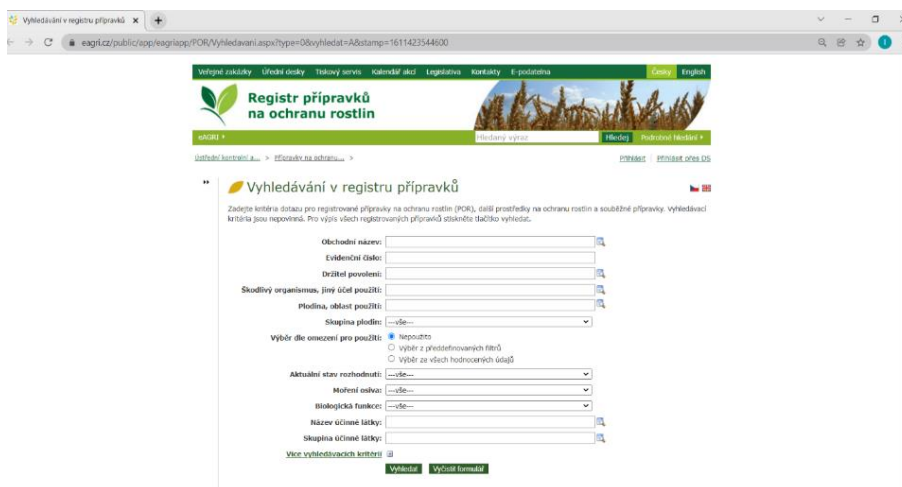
Vyhledávání v registru přípravků ×

eagri.cz/public/app/eagriapp/POR/Vyhledavani.aspx?type=0&vyhledat=A&stamp=1611423544600

Veřejné zakázky Úřední desky Tiskový servis Kalendář akcí Legislativa Kontakty E-podatelna Česky English

Registr přípravků na ochranu rostlin

eAGRI ▸ Hledaný výraz Hledej Podrobné hledání ▸

Ústřední kontrolní a... > Přípravky na ochranu... >

Přihlásit | Přihlásit přes DS

Vyhledávání v registru přípravků

Zadejte kritéria dotazu pro registrované přípravky na ochranu rostlin (POR), další prostředky na ochranu rostlin a souběžné přípravky. Vyhledávací kritéria jsou nepovinná. Pro výpis všech registrovaných přípravků stiskněte tlačítko vyhledat.

Obchodní název:

Evidenční číslo:

Držitel povolení:

Škodlivý organismus, jiný účel použití:

Plodina, oblast použití:

Skupina plodin: ---vše---

Výběr dle omezení pro použití: Nepoužito

Výběr z předdefinovaných filtrů

Výběr ze všech hodnocených údajů

Aktuální stav rozhodnutí: ---vše---

Moření osiva: ---vše---

Biologická funkce: ---vše---

Název účinné látky:

Skupina účinné látky:

Více vyhledávacích kritérií

Vyhledat Vyčistit formulář